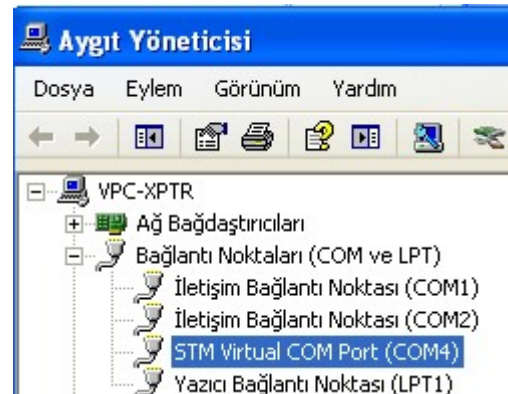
Aygıt Yöneticisi

Dosya Eylem Görünüm Yardım

VPC-XPTR
Ağ Bağdaştırıcıları
Bağlantı Noktaları (COM ve LPT)
İletişim Bağlantı Noktası (COM1)
İletişim Bağlantı Noktası (COM2)
STM Virtual COM Port (COM4)
Yazıcı Bağlantı Noktası (LPT1)